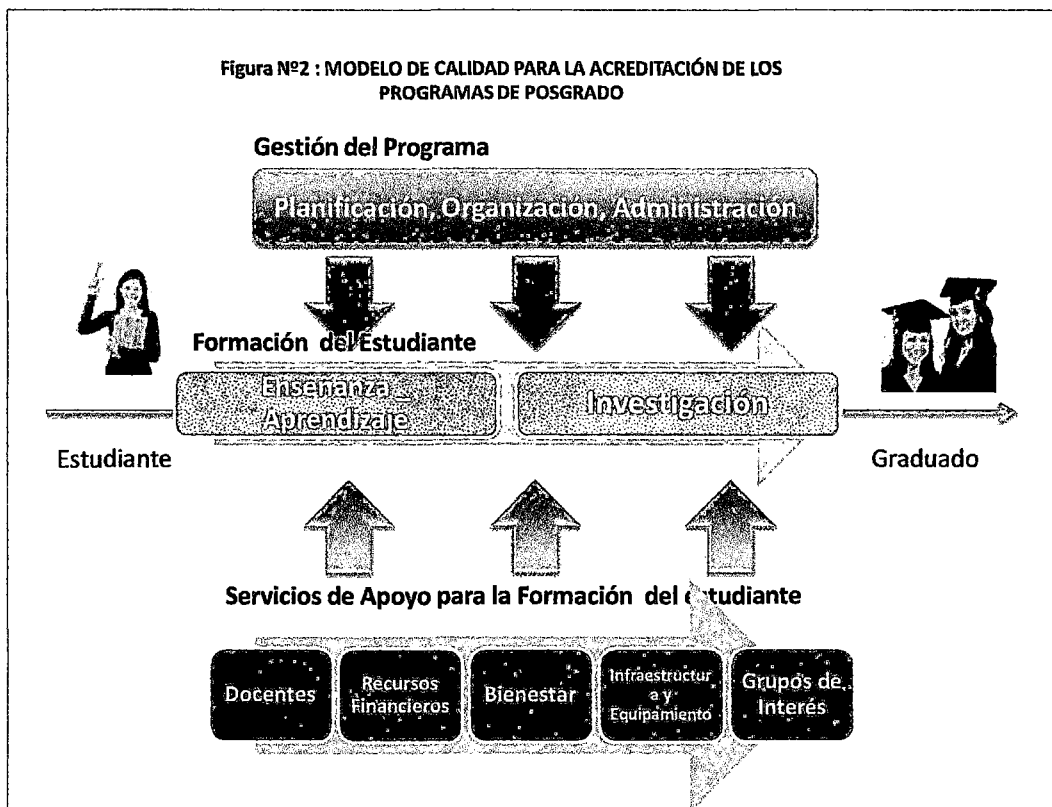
Figura Nº2 : MODELO DE CALIDAD PARA LA ACREDITACIÓN DE LOS PROGRAMAS DE POSGRADO

Gestión del Programa

Planificación, Organización, Administración

Formación del Estudiante

Enseñanza – Aprendizaje

Investigación

Estudiante

Graduado

Servicios de Apoyo para la Formación del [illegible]studiante

Docentes

Recursos Financieros

Bienestar

Infraestructura y Equipamiento

Grupos de Interés